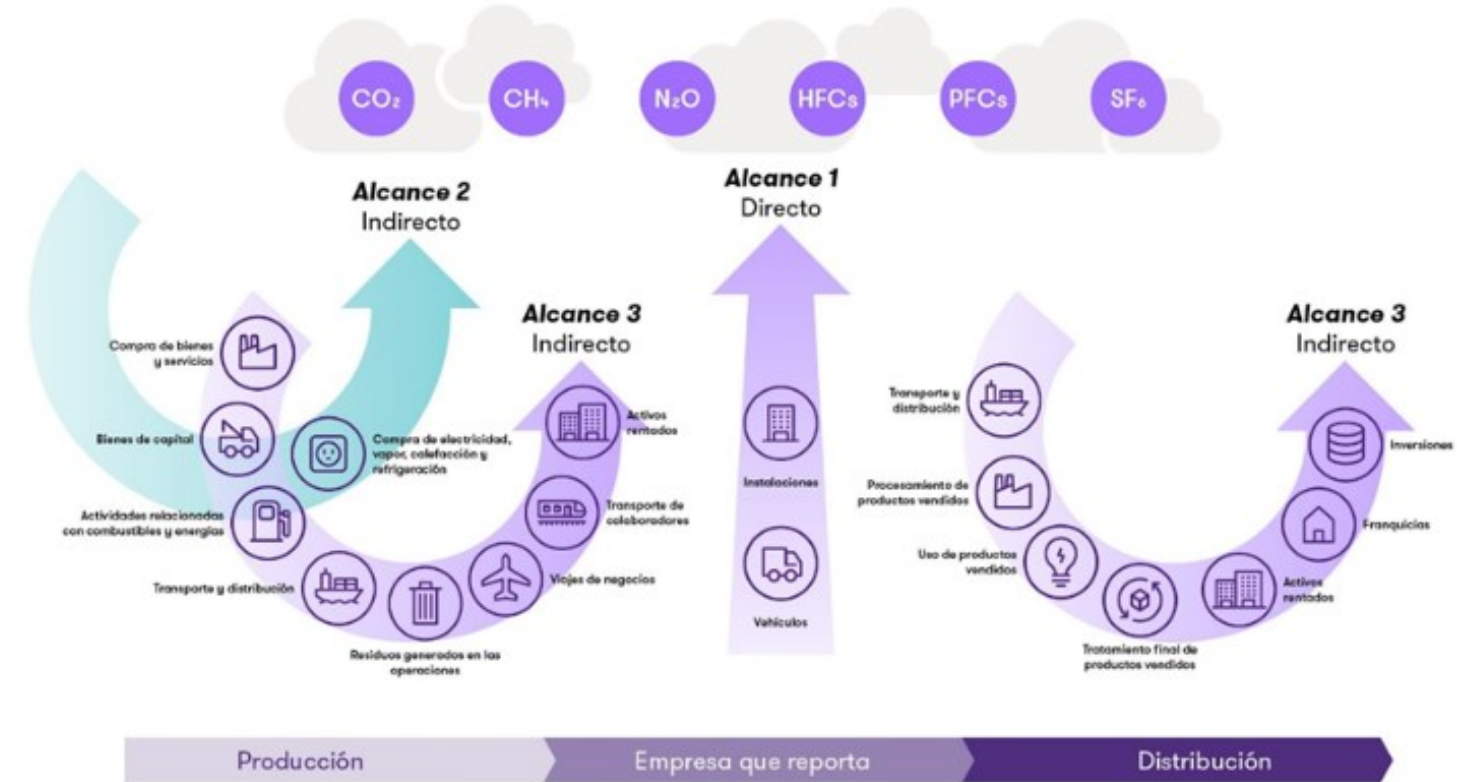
$CO_2$ $CH_4$ $N_2O$ HFCs PFCs $SF_6$

Alcance 2
Indirecto

Alcance 1
Directo

Alcance 3
Indirecto

Compra de bienes y servicios

Bienes de capital

Compra de electricidad, vapor, calefacción y refrigeración

Actividades relacionadas con combustibles y energías

Transporte y distribución

Residuos generados en las operaciones

Viajes de negocios

Transporte de colaboradores

Activos rentados

Instalaciones

Vehículos

Alcance 3
Indirecto

Transporte y distribución

Procesamiento de productos vendidos

Uso de productos vendidos

Tratamiento final de productos vendidos

Activos rentados

Franquicias

Inversiones

Producción

Empresa que reporta

Distribución